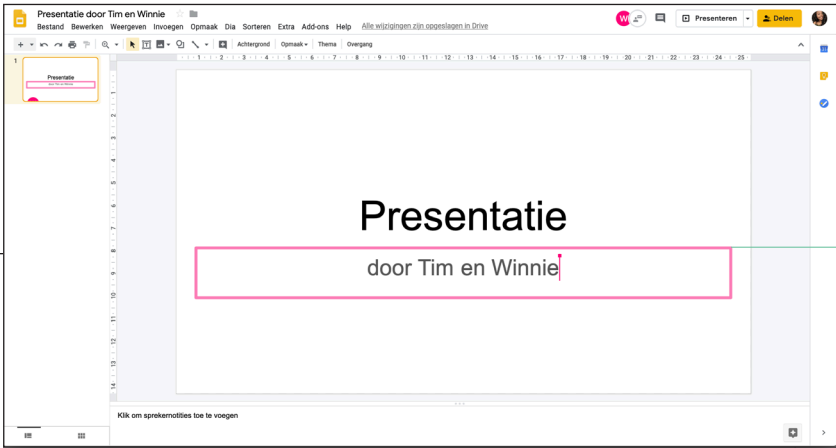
Presentatie door Tim en Winnie

Bestand Bewerken Weergeven Invoegen Opmaak Dia Sorteren Extra Add-ons Help Alle wijzigingen zijn opgeslagen in Drive

Presenteren

Delen

Achtergrond Opmaak Thema Overgang

1

Presentatie

door Tim en Winnie

Presentatie

door Tim en Winnie

Klik om sprekernotities toe te voegen